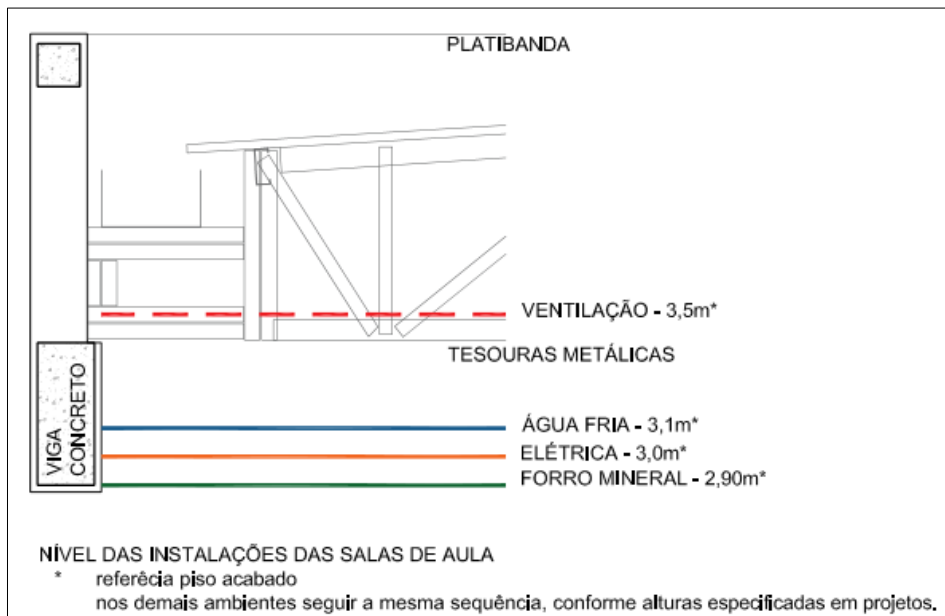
PLATIBANDA

VENTILAÇÃO - 3,5m*

TESOURAS METÁLICAS

VIGA CONCRETO

ÁGUA FRIA - 3,1m*

ELÉTRICA - 3,0m*

FORRO MINERAL - 2,90m*

NÍVEL DAS INSTALAÇÕES DAS SALAS DE AULA
* referêcia piso acabado
nos demais ambientes seguir a mesma sequência, conforme alturas especificadas em projetos.